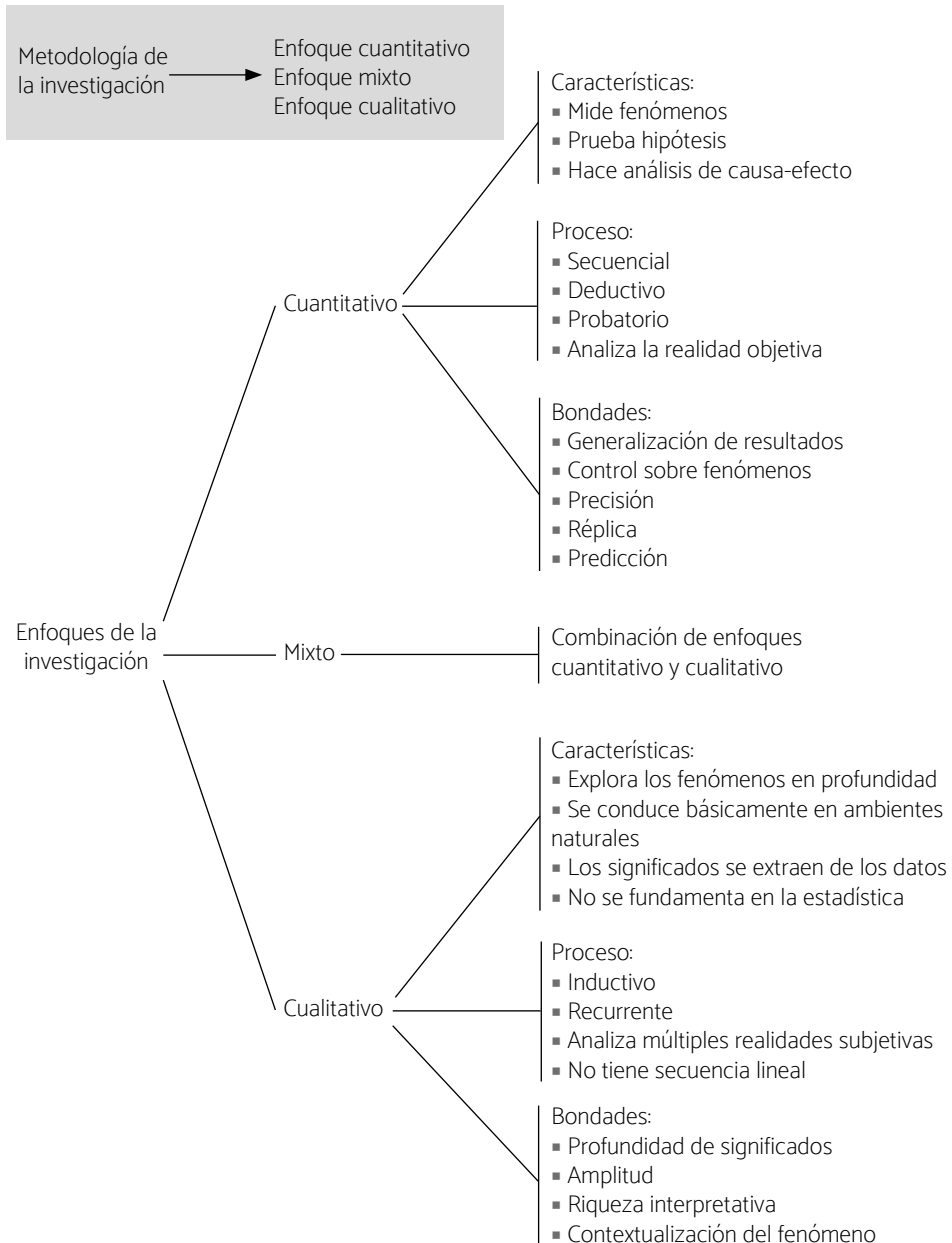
Metodología de la investigación
Enfoque cuantitativo
Enfoque mixto
Enfoque cualitativo

Enfoques de la investigación

Cuantitativo

Características:
▪ Mide fenómenos
▪ Prueba hipótesis
▪ Hace análisis de causa-efecto

Proceso:
▪ Secuencial
▪ Deductivo
▪ Probatorio
▪ Analiza la realidad objetiva

Bondades:
▪ Generalización de resultados
▪ Control sobre fenómenos
▪ Precisión
▪ Réplica
▪ Predicción

Mixto

Combinación de enfoques cuantitativo y cualitativo

Cualitativo

Características:
▪ Explora los fenómenos en profundidad
▪ Se conduce básicamente en ambientes naturales
▪ Los significados se extraen de los datos
▪ No se fundamenta en la estadística

Proceso:
▪ Inductivo
▪ Recurrente
▪ Analiza múltiples realidades subjetivas
▪ No tiene secuencia lineal

Bondades:
▪ Profundidad de significados
▪ Amplitud
▪ Riqueza interpretativa
▪ Contextualización del fenómeno